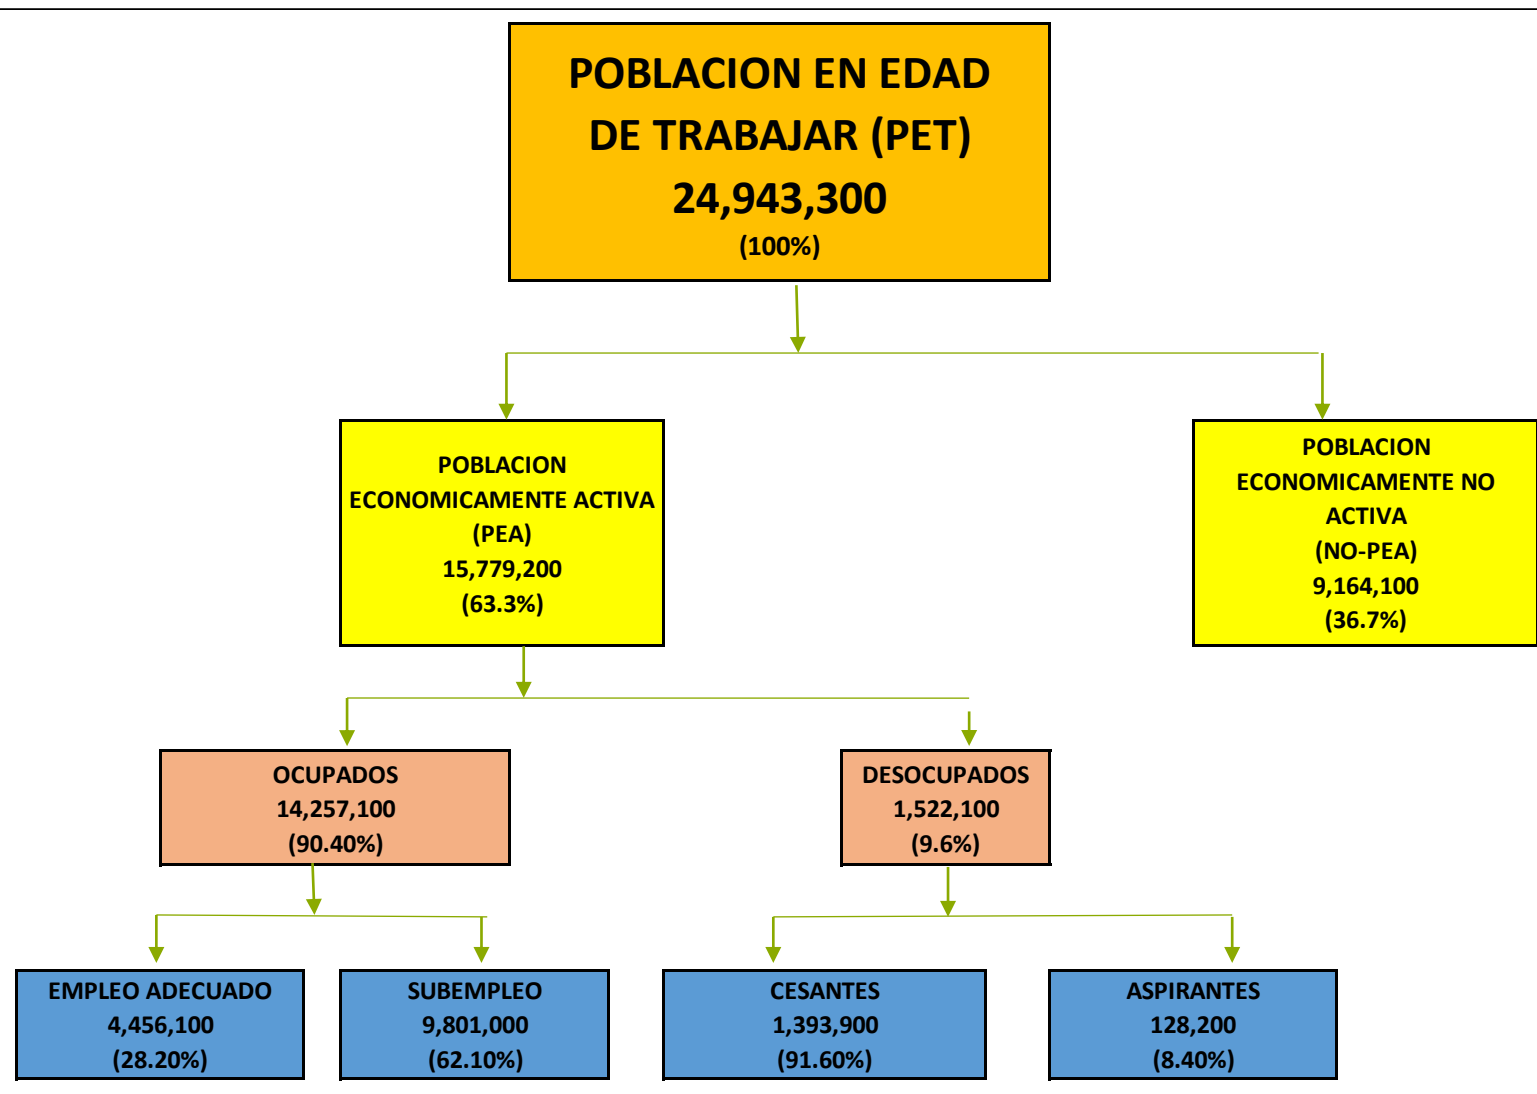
POBLACION EN EDAD DE TRABAJAR (PET)
24,943,300
(100%)

POBLACION ECONOMICAMENTE ACTIVA
(PEA)
15,779,200
(63.3%)

POBLACION ECONOMICAMENTE NO ACTIVA
(NO-PEA)
9,164,100
(36.7%)

OCUPADOS
14,257,100
(90.40%)

DESOCUPADOS
1,522,100
(9.6%)

EMPLEO ADECUADO
4,456,100
(28.20%)

SUBEMPLEO
9,801,000
(62.10%)

CESANTES
1,393,900
(91.60%)

ASPIRANTES
128,200
(8.40%)